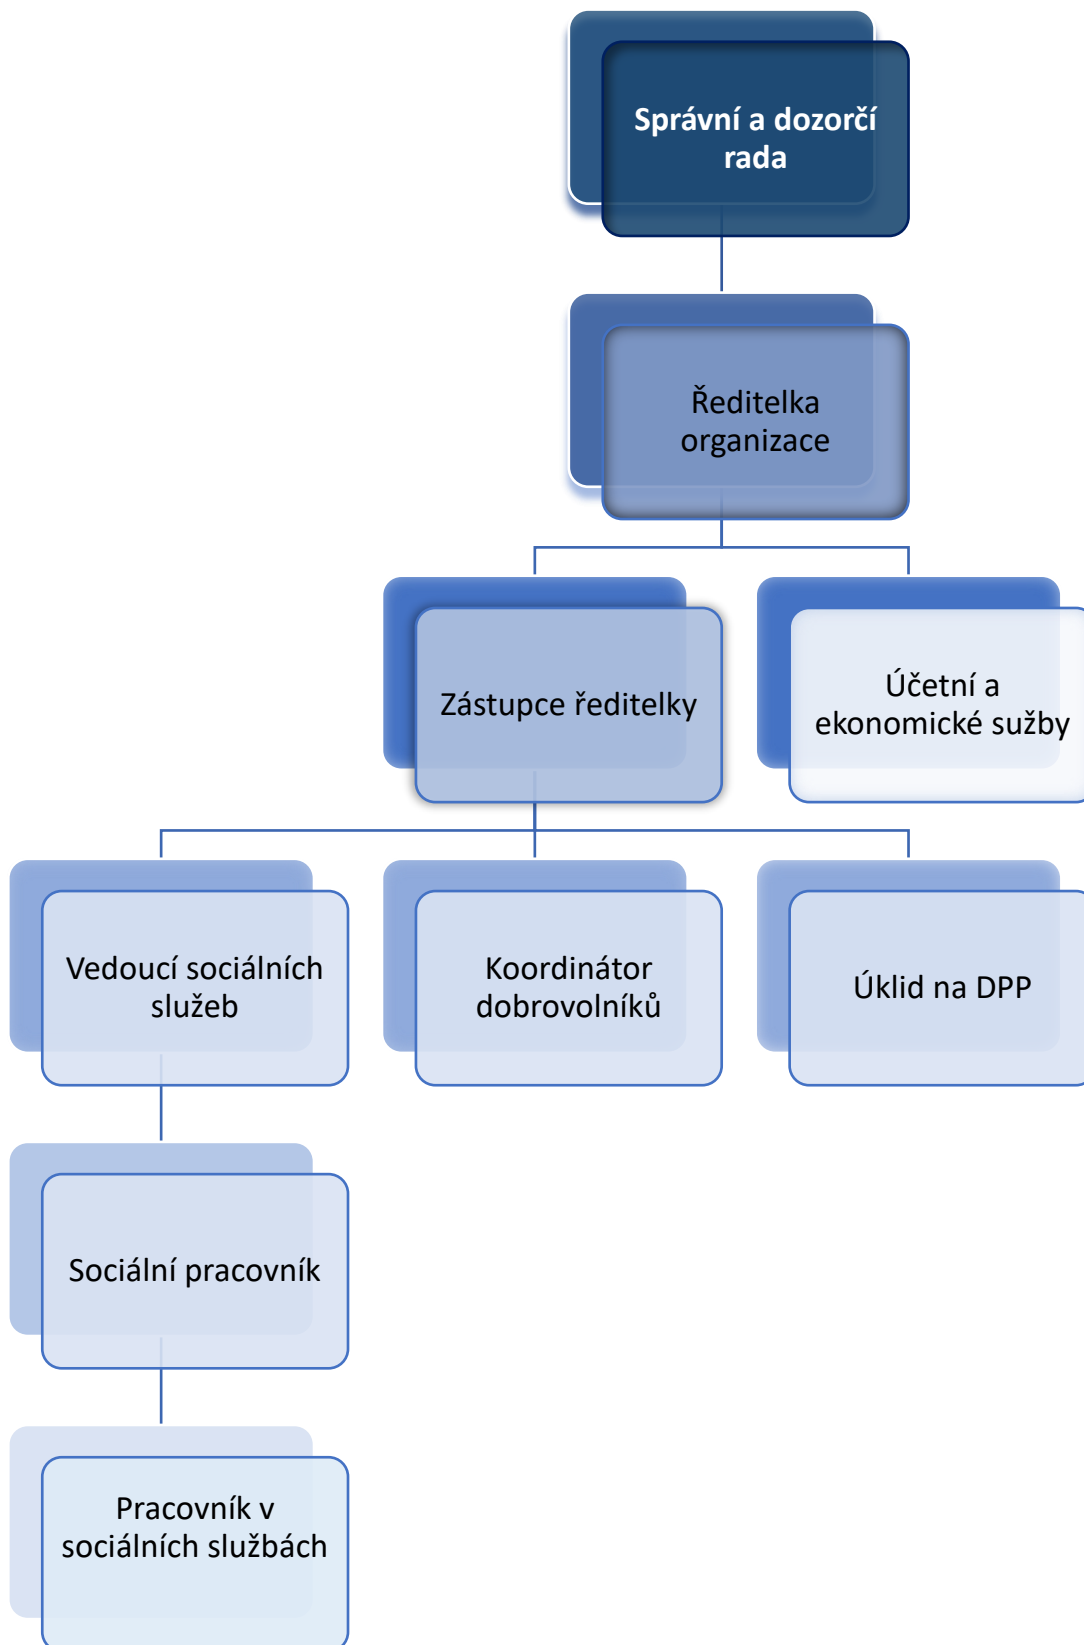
Správní a dozorčí rada

Ředitelka organizace

Zástupce ředitelky

Účetní a ekonomické sužby

Vedoucí sociálních služeb

Koordinátor dobrovolníků

Úklid na DPP

Sociální pracovník

Pracovník v sociálních službách